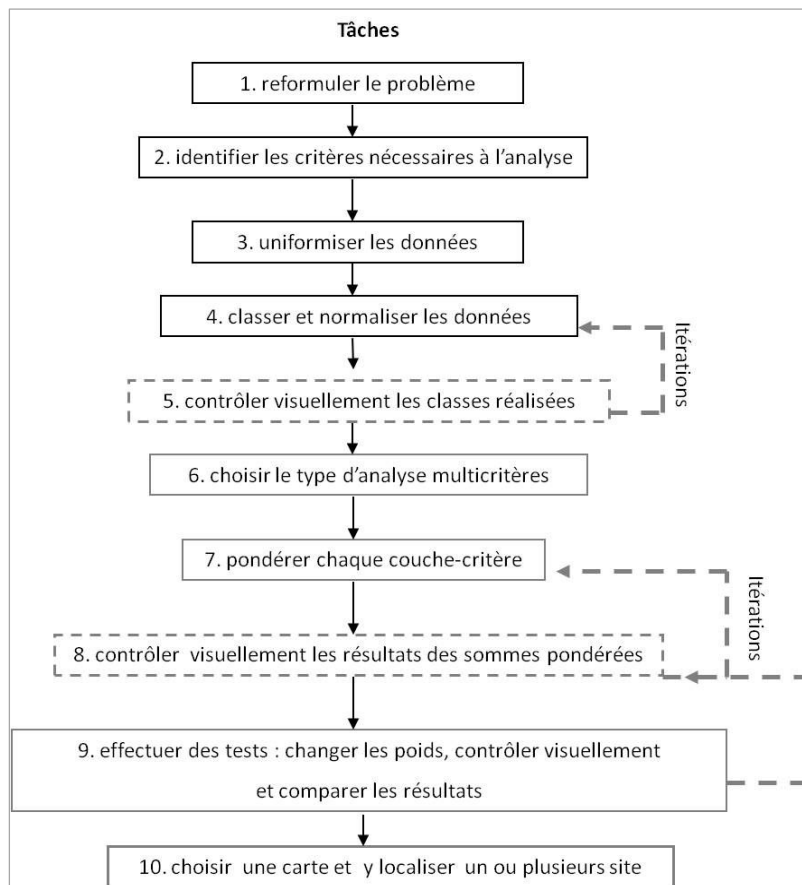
Tâches

1. reformuler le problème

2. identifier les critères nécessaires à l'analyse

3. uniformiser les données

4. classer et normaliser les données

Itérations

5. contrôler visuellement les classes réalisées

6. choisir le type d'analyse multicritères

7. pondérer chaque couche-critère

Itérations

8. contrôler visuellement les résultats des sommes pondérées

9. effectuer des tests : changer les poids, contrôler visuellement et comparer les résultats

10. choisir une carte et y localiser un ou plusieurs site